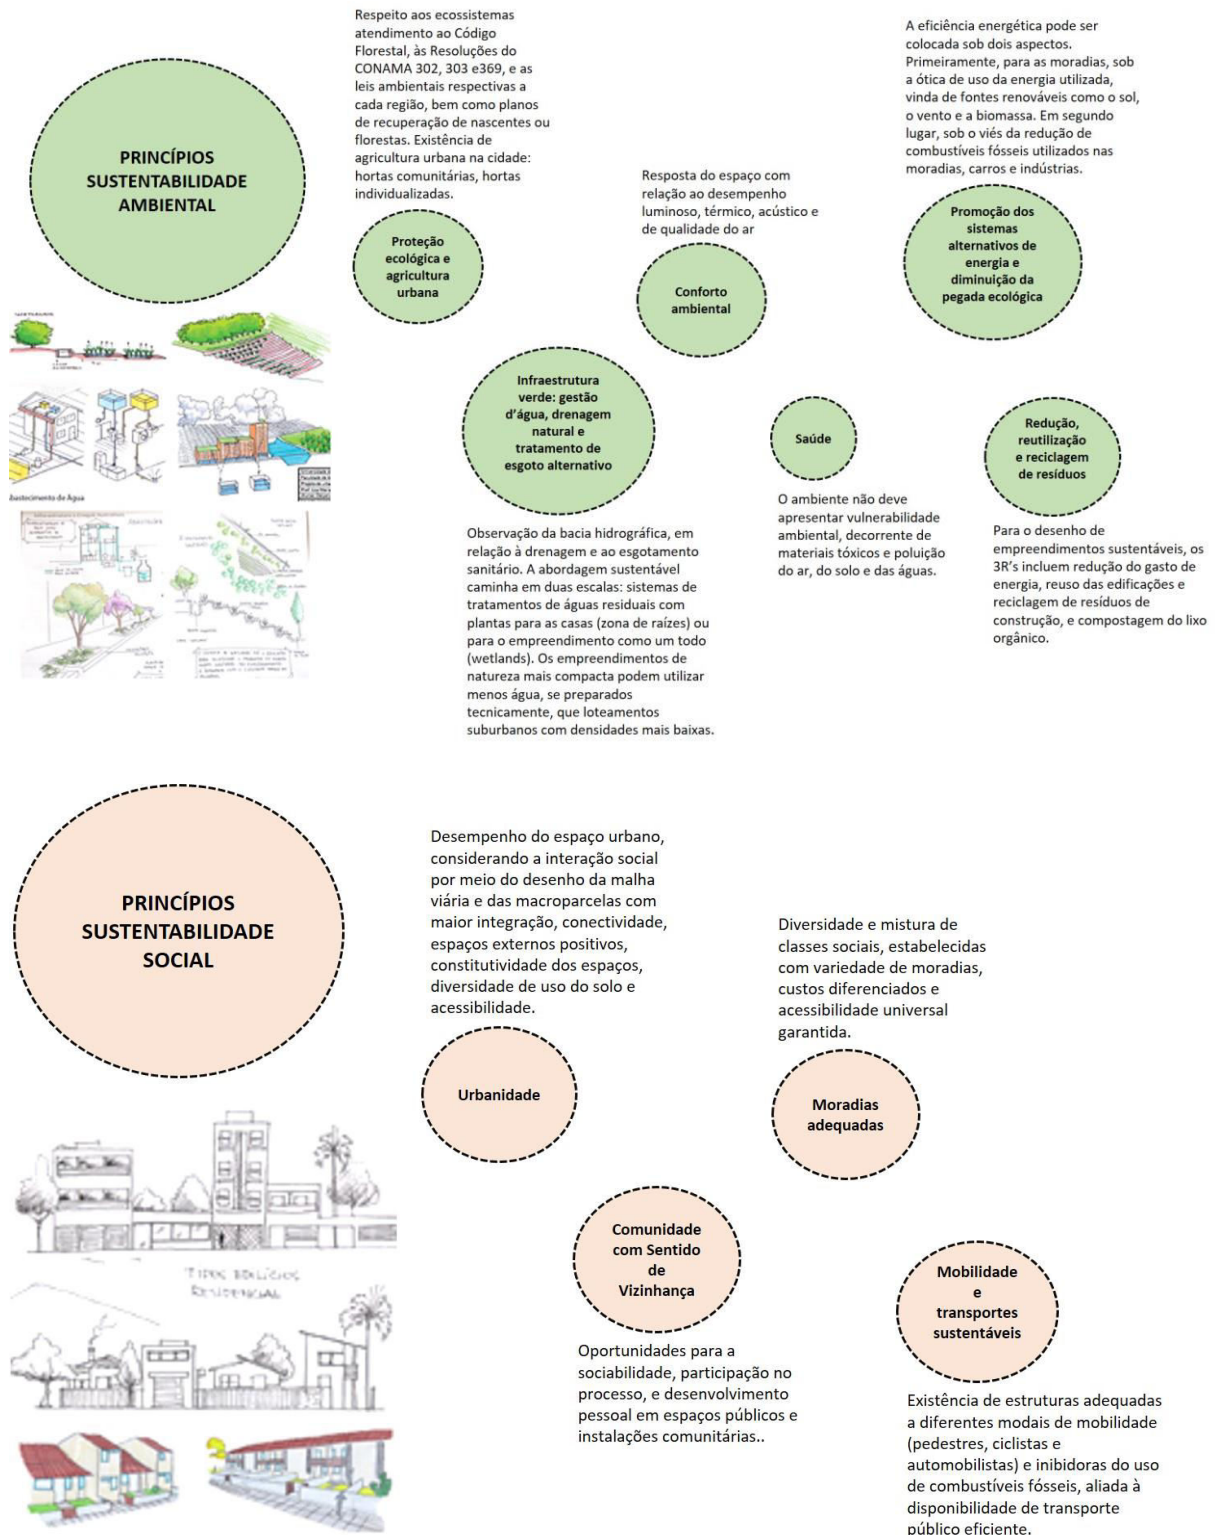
PRINCÍPIOS SUSTENTABILIDADE AMBIENTAL

Respeito aos ecossistemas atendimento ao Código Florestal, às Resoluções do CONAMA 302, 303 e369, e as leis ambientais respectivas a cada região, bem como planos de recuperação de nascentes ou florestas. Existência de agricultura urbana na cidade: hortas comunitárias, hortas individualizadas.

Proteção ecológica e agricultura urbana

Resposta do espaço com relação ao desempenho luminoso, térmico, acústico e de qualidade do ar

Conforto ambiental

A eficiência energética pode ser colocada sob dois aspectos. Primeiramente, para as moradias, sob a ótica de uso da energia utilizada, vinda de fontes renováveis como o sol, o vento e a biomassa. Em segundo lugar, sob o viés da redução de combustíveis fósseis utilizados nas moradias, carros e indústrias.

Promoção dos sistemas alternativos de energia e diminuição da pegada ecológica

Abastecimento de Água

Infraestrutura verde: gestão d'água, drenagem natural e tratamento de esgoto alternativo

Observação da bacia hidrográfica, em relação à drenagem e ao esgotamento sanitário. A abordagem sustentável caminha em duas escalas: sistemas de tratamentos de águas residuais com plantas para as casas (zona de raízes) ou para o empreendimento como um todo (wetlands). Os empreendimentos de natureza mais compacta podem utilizar menos água, se preparados tecnicamente, que loteamentos suburbanos com densidades mais baixas.

Saúde

O ambiente não deve apresentar vulnerabilidade ambiental, decorrente de materiais tóxicos e poluição do ar, do solo e das águas.

Redução, reutilização e reciclagem de resíduos

Para o desenho de empreendimentos sustentáveis, os 3R's incluem redução do gasto de energia, reuso das edificações e reciclagem de resíduos de construção, e compostagem do lixo orgânico.

PRINCÍPIOS SUSTENTABILIDADE SOCIAL

Desempenho do espaço urbano, considerando a interação social por meio do desenho da malha viária e das macroparcelas com maior integração, conectividade, espaços externos positivos, constitutividade dos espaços, diversidade de uso do solo e acessibilidade.

Urbanidade

Diversidade e mistura de classes sociais, estabelecidas com variedade de moradias, custos diferenciados e acessibilidade universal garantida.

Moradias adequadas

TIPOS EDILÍCIOS RESIDENCIAL

Comunidade com Sentido de Vizinhança

Oportunidades para a sociabilidade, participação no processo, e desenvolvimento pessoal em espaços públicos e instalações comunitárias..

Mobilidade e transportes sustentáveis

Existência de estruturas adequadas a diferentes modais de mobilidade (pedestres, ciclistas e automobilistas) e inibidoras do uso de combustíveis fósseis, aliada à disponibilidade de transporte público eficiente.